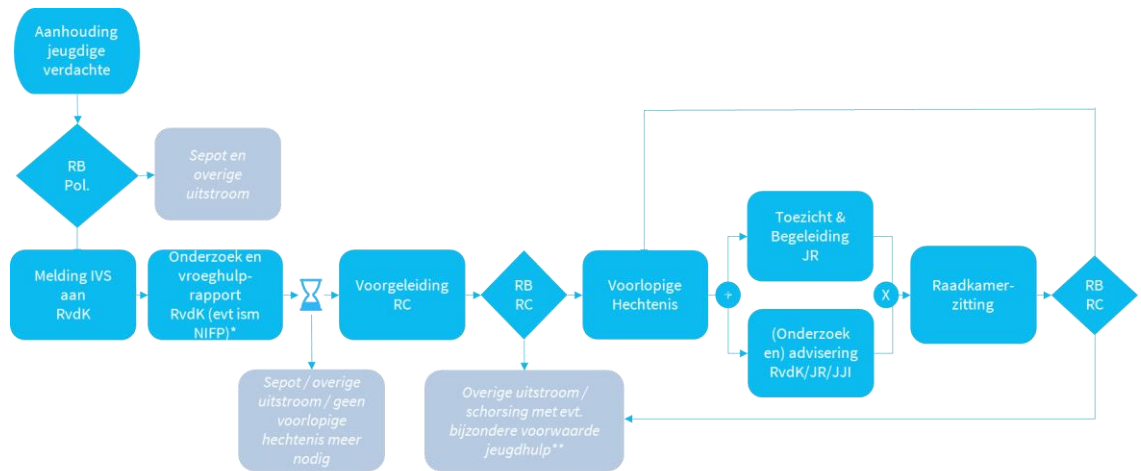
Aanhouding jeugdige verdachte

RB Pol.

Sepot en overige uitstroom

Melding IVS aan RvdK

Onderzoek en vroeghulp-rapport RvdK (evt ism NIFP)*

Sepot / overige uitstroom / geen voorlopige hechtenis meer nodig

Voorgeleiding RC

RB RC

Overige uitstroom / schorsing met evt. bijzondere voorwaarde jeugdhulp**

Voorlopige Hechtenis

+

Toezicht & Begeleiding JR

(Onderzoek en) advisering RvdK/JR/JJI

X

Raadkamer-zitting

RB RC